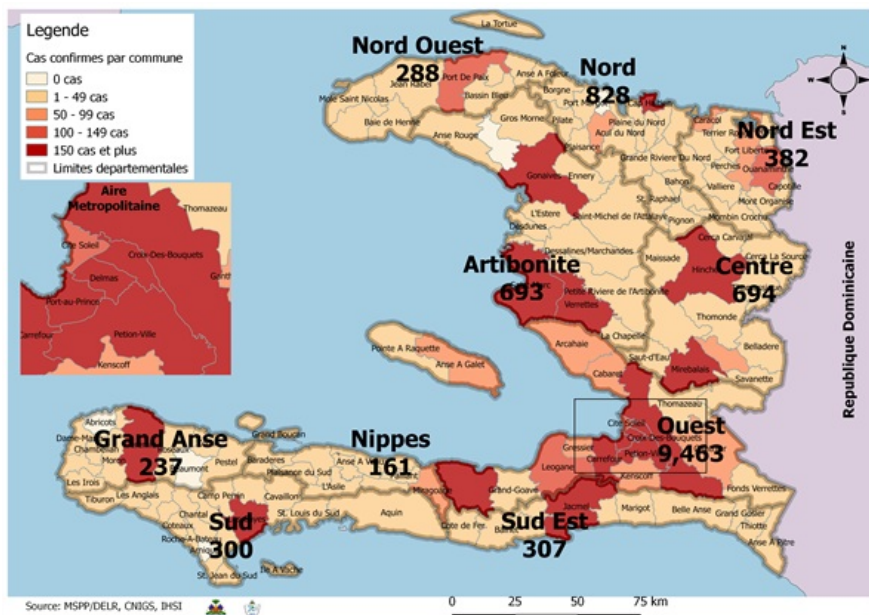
Legende
Cas confirmes par commune
0 cas
1 - 49 cas
50 - 99 cas
100 - 149 cas
150 cas et plus
Limites departementales

Aire Metropolitaine
Thomazeau
Cite Soleil
Croix-Des-Bouquets
Delmas
Port-au-Prince
Carrefour
Petion-Ville
Kenscoff
Ganthier

La Tortue
Nord Ouest
288
Port De Paix
Jean Rabel
Mole Saint Nicolas
Bassin Bleu
Anse A Foleur
Borgne
Nord
828
Pilate
Baie de Henne
Anse Rouge
Gros Morne
Plaisance
Plaine du Nord
Acul du Nord
Caracol
Terrier Rouge
Nord Est
382
Fort Liberte
Ouanaminthe
Capotille
Grande Riviere Du Nord
Bahon
Perches
Vallière
Mont Organise
Mombin Crochu
Gonaives
Ennery
L'Estere
St. Raphael
Pignon
Saint-Michel de l'Attalaye
Cerca Carvajal
Cerca La Source
Desdunes
Dessalines/Marchandes
Maissade
Hinche
Artibonite
693
Centre
694
Petite Riviere de l'Artibonite
Verrettes
Thomonde
La Chapelle
Arcahaie
Saut-d'Eau
Belladere
Mirebalais
Savanette
Pointe A Raquette
Anse A Galet
Cabaret
Republique Dominicaine
Thomazeau
Cite Soleil
Croix-Des-Bouquets
Ouest
9,463
Petion-Ville
Gressier
Carrefour
Leogane
Kenscoff
Fonds Verrettes
Abricots
Dame-Marie
Chambellan
Grand Anse
237
Moron
Jeremie
Beaumont
Grand Boucan
Pestel
Baraderes
Nippes
161
Anse A Veau
Plaisance du Sud
Les Irois
Tiburon
Les Anglais
L'Asile
Camp Perrin
Cavaillon
Miragoane
Grand-Goave
Petit-Goave
Chantal
Sud
300
St. Louis du Sud
Aquin
Cote de Fer
Sud Est
307
Jacmel
Marigot
Belle Anse
Grand Gosier
Thiotte
Anse A Pitre
Roche-A-Bateau
Arniquet
St. Jean du Sud
Ile A Vache

Source: MSPP/DELR, CNIGS, IHSI
0 25 50 75 km
N